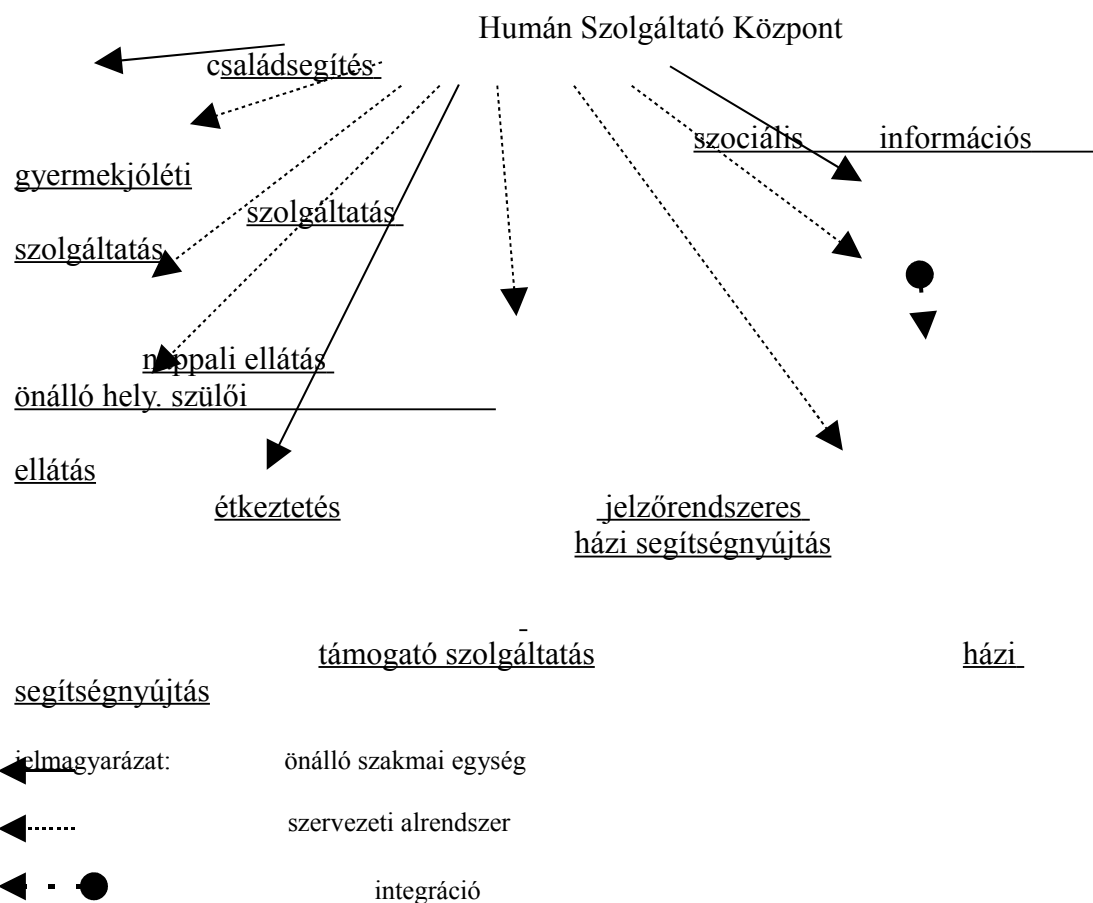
Humán Szolgáltató Központ

családsegítés

szociális információs

gyermekjóléti

szolgáltatás

szolgáltatás

nappali ellátás

önálló hely. szülői

ellátás

étkeztetés

jelzőrendszeres házi segítségnyújtás

támogató szolgáltatás

házi segítségnyújtás

jelmagyarázat: önálló szakmai egység

szervezeti alrendszer

integráció